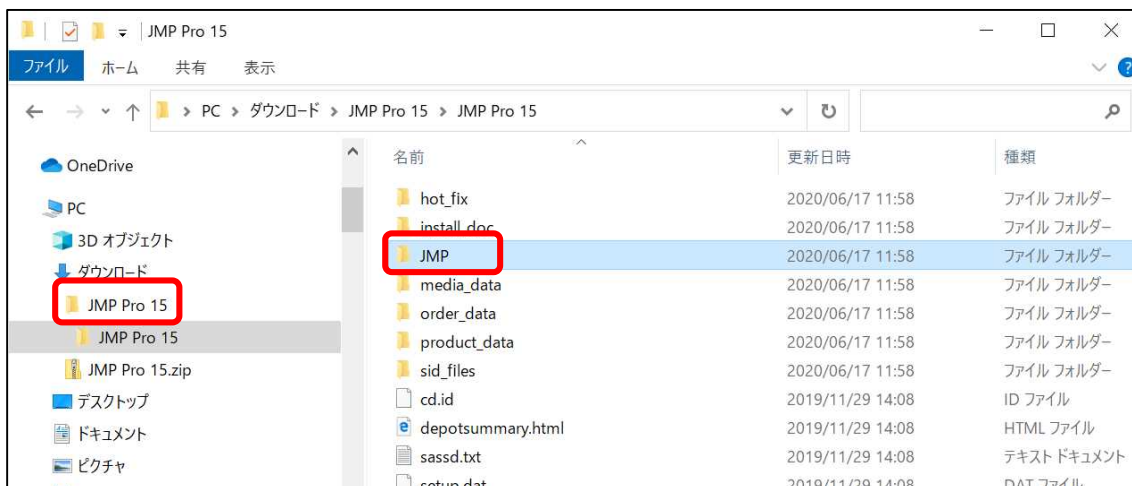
JMP Pro 15

ファイル ホーム 共有 表示

PC > ダウンロード > JMP Pro 15 > JMP Pro 15

OneDrive
PC
3D オブジェクト
ダウンロード
JMP Pro 15
JMP Pro 15
JMP Pro 15.zip
デスクトップ
ドキュメント
ピクチャ

| 名前 | 更新日時 | 種類 |
|---|---|---|
| hot_fix | 2020/06/17 11:58 | ファイル フォルダー |
| install_doc | 2020/06/17 11:58 | ファイル フォルダー |
| JMP | 2020/06/17 11:58 | ファイル フォルダー |
| media_data | 2020/06/17 11:58 | ファイル フォルダー |
| order_data | 2020/06/17 11:58 | ファイル フォルダー |
| product_data | 2020/06/17 11:58 | ファイル フォルダー |
| sid_files | 2020/06/17 11:58 | ファイル フォルダー |
| cd.id | 2019/11/29 14:08 | ID ファイル |
| depotsummary.html | 2019/11/29 14:08 | HTML ファイル |
| sassd.txt | 2019/11/29 14:08 | テキスト ドキュメント |
| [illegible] | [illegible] | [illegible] |